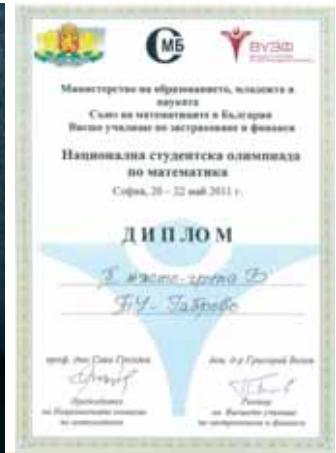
СМБ

ВУЗФ

Министерство на образованието, младежта и науката
Съюз на математиците в България
Висше училище по застраховане и финанси

Национална студентска олимпиада по математика
София, 20 – 22 май 2011 г.

ДИПЛОМ

I място група В
ТУ - Габрово

проф. дмн Сава Гроздев
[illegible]
Председател на Националната комисия по математика

доц. д-р Григорий Вазов
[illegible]
Ректор на Висшето училище по застраховане и финанси